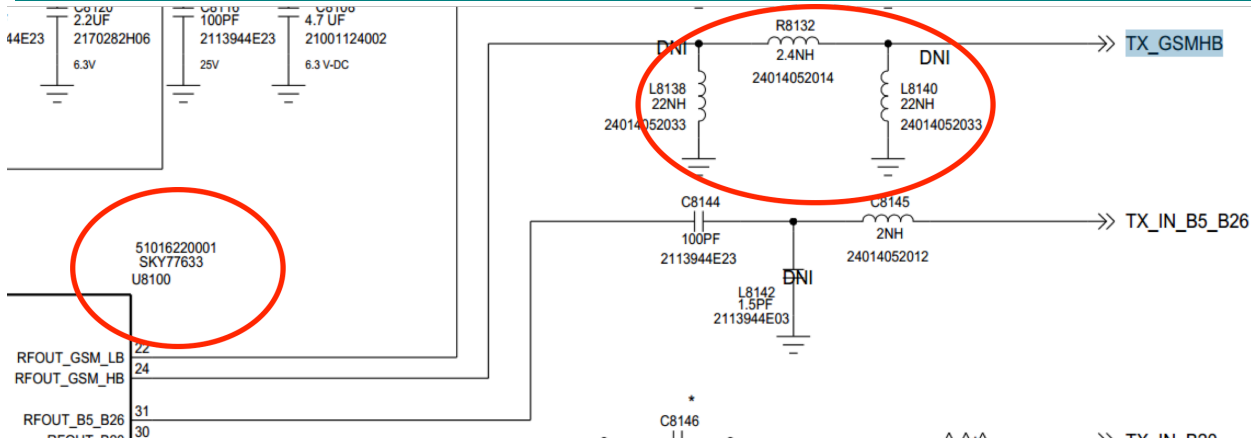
C8120
2.2UF
2170282H06
6.3V

C8110
100PF
2113944E23
25V

C8108
4.7 UF
21001124002
6.3 V-DC

44E23

DNI
R8132
2.4NH
24014052014
DNI
TX_GSMHB

L8138
22NH
24014052033

L8140
22NH
24014052033

C8144
100PF
2113944E23

C8145
2NH
24014052012
TX_IN_B5_B26

DNI
L8142
1.5PF
2113944E03

51016220001
SKY77633
U8100

RFOUT_GSM_LB 22
RFOUT_GSM_HB 24
RFOUT_B5_B26 31
RFOUT_B20 30

*
C8146

TX_IN_B20